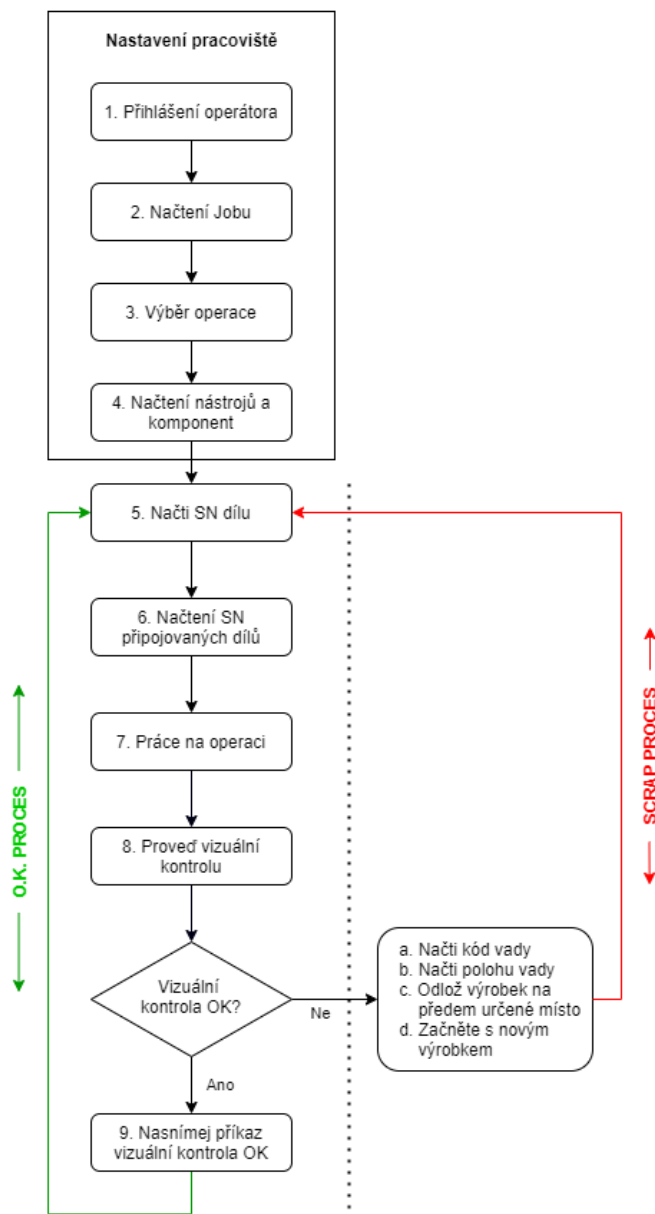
Nastavení pracoviště

1. Přihlášení operátora

2. Načtení Jobu

3. Výběr operace

4. Načtení nástrojů a komponent

5. Načti SN dílu

6. Načtení SN připojovaných dílů

7. Práce na operaci

8. Proveď vizuální kontrolu

Vizuální kontrola OK?

Ne

Ano

9. Nasnímej příkaz vizuální kontrola OK

a. Načti kód vady
b. Načti polohu vady
c. Odlož výrobek na předem určené místo
d. Začněte s novým výrobkem

O.K. PROCES

SCRAP PROCES